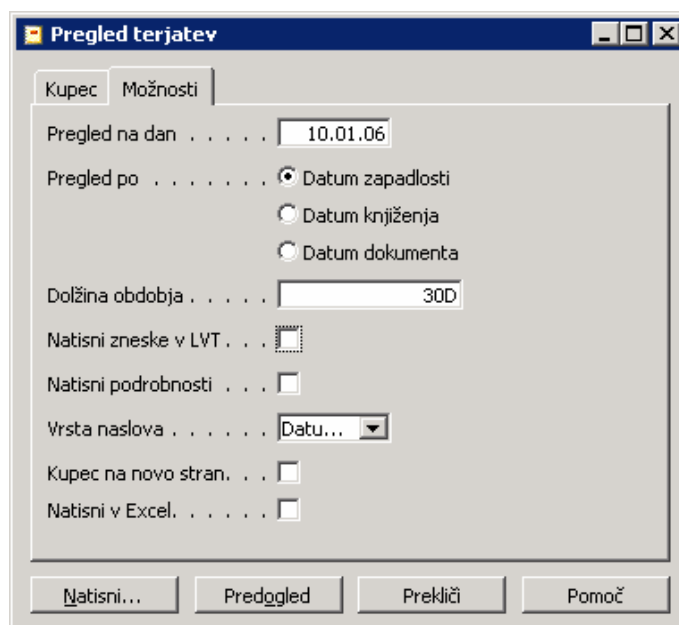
Pregled terjatev

Kupec | Možnosti

Pregled na dan . . . . . 10.01.06

Pregled po . . . . . . . Datum zapadlosti

Datum knjiženja

Datum dokumenta

Dolžina obdobja . . . . . 30D

Natisni zneske v LVT . . .

Natisni podrobnosti . . .

Vrsta naslova . . . . . . Datu...

Kupec na novo stran. . .

Natisni v Excel. . . . . .

Natisni... | Predogled | Prekliči | Pomoč